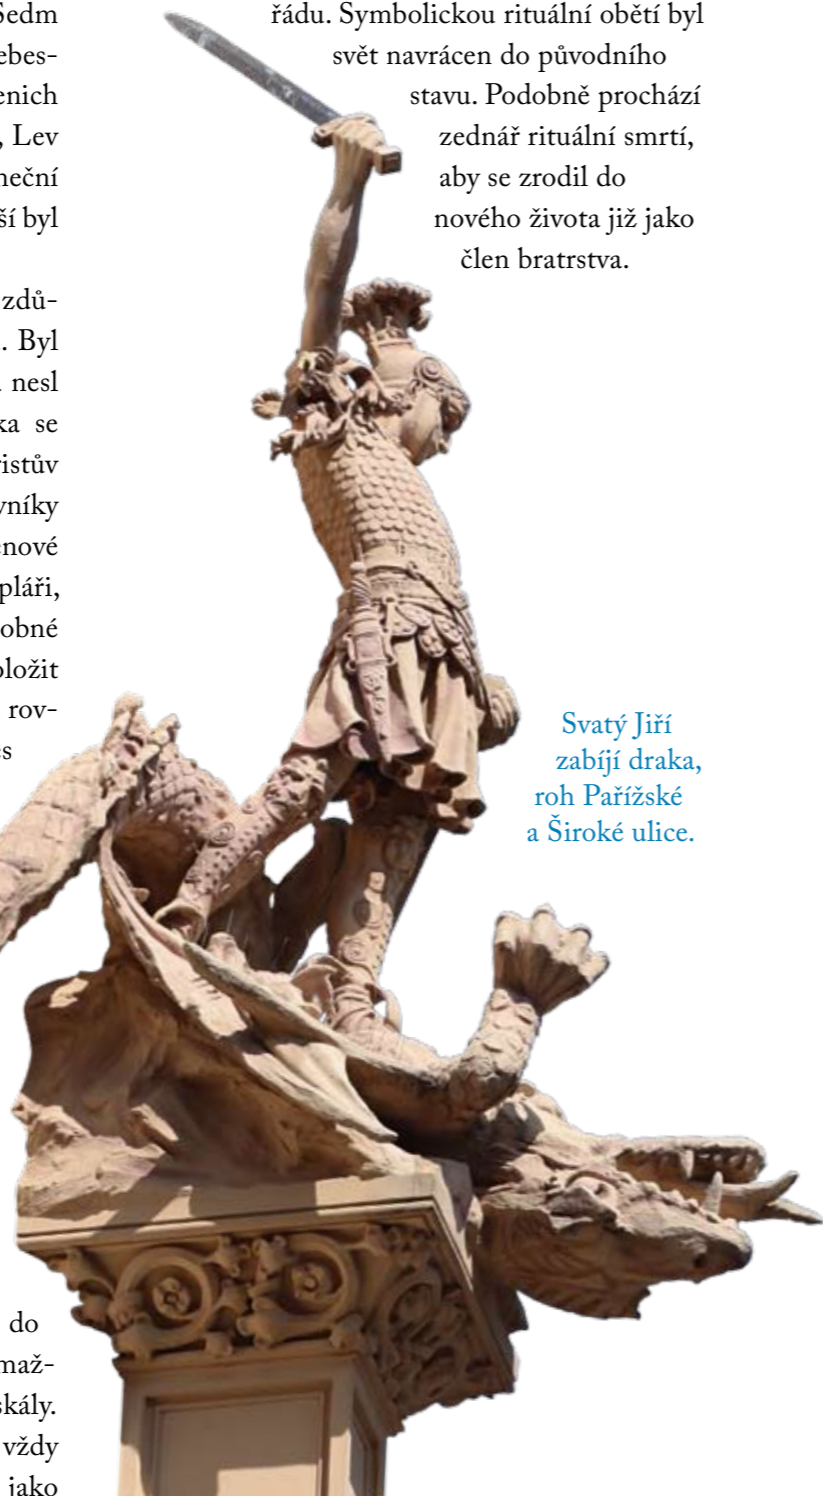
Sedm
ebes-
enich
, Lev
neční
ší byl

zdů-
. Byl
nesl
ka se
ristův
vníky
enové
pláři,
obné
ložit
rov-
s

do
maž-
skály.
vždy
jako

řádu. Symbolickou rituální obětí byl svět navrácen do původního stavu. Podobně prochází zednář rituální smrtí, aby se zrodil do nového života již jako člen bratrstva.

Svatý Jiří zabíjí draka, roh Pařížské a Široké ulice.